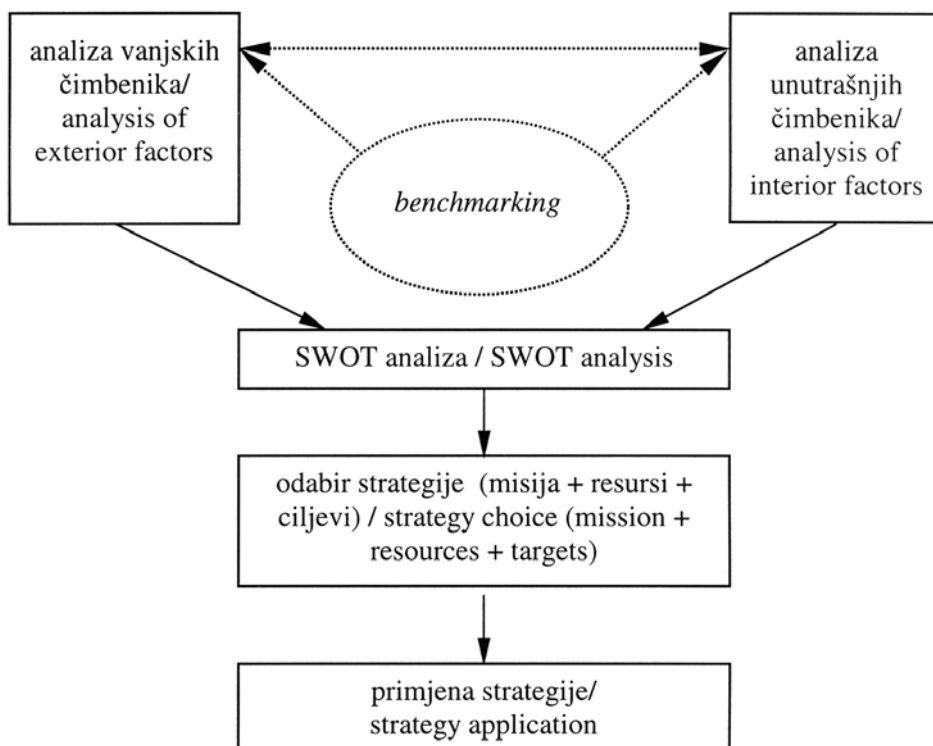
analiza vanjskih čimbenika/ analysis of exterior factors

benchmarking

analiza unutrašnjih čimbenika/ analysis of interior factors

SWOT analiza / SWOT analysis

odabir strategije (misija + resursi + ciljevi) / strategy choice (mission + resources + targets)

primjena strategije/ strategy application